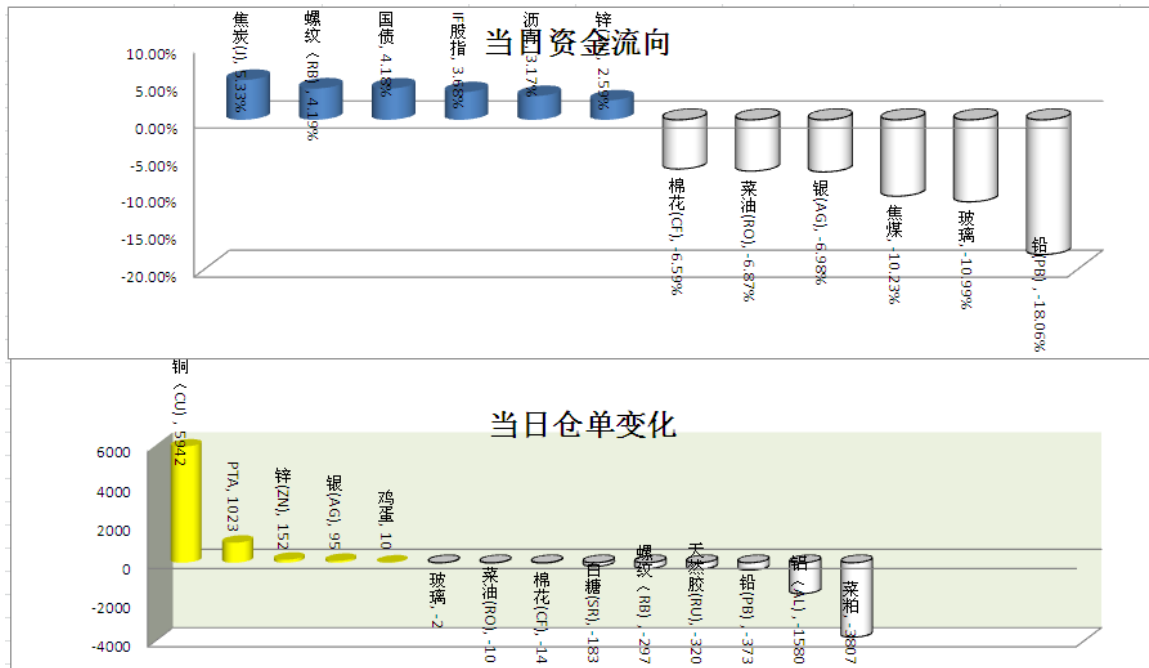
当日资金流向

10.00%
5.00%
0.00%
-5.00%
-10.00%
-15.00%
-20.00%

焦炭(J), 5.33%
螺纹（RB）, 4.19%
国债, 4.18%
IF股指, 3.68%
沥青, 3.17%
锌, 2.59%
棉花(CF), -6.59%
菜油(RO), -6.87%
银(AG), -6.98%
焦煤, -10.23%
玻璃, -10.99%
铅(PB), -18.06%

当日仓单变化

6000
4000
2000
0
-2000
-4000

铜（CU）, 5942
PTA, 1023
锌(ZN), 152
银(AG), 95
鸡蛋, 10
玻璃, -2
菜油(RO), -10
棉花(CF), -14
白糖(SR), -183
螺纹（RB）, -297
天然胶(RU), -320
铅(PB), -373
铝（AL）, -1580
菜粕, -3807